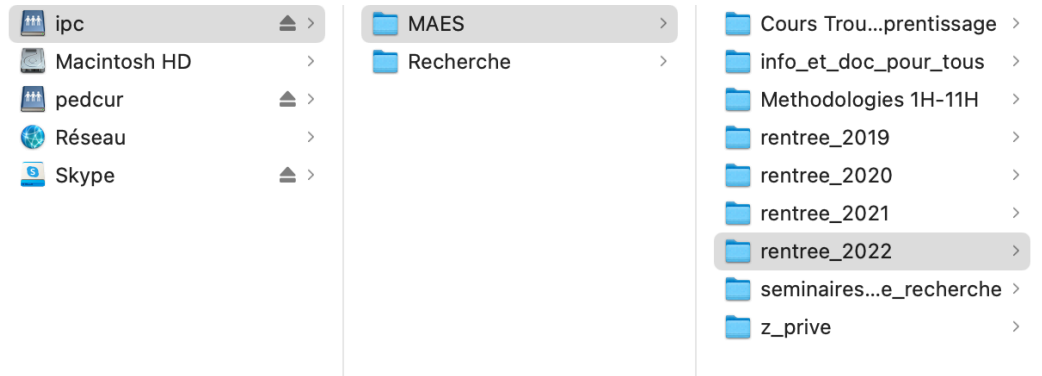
ipc
Macintosh HD
pedcur
Réseau
Skype

MAES
Recherche

Cours Trou...prentissage
info_et_doc_pour_tous
Methodologies 1H-11H
rentree_2019
rentree_2020
rentree_2021
rentree_2022
seminaires...e_recherche
z_prive